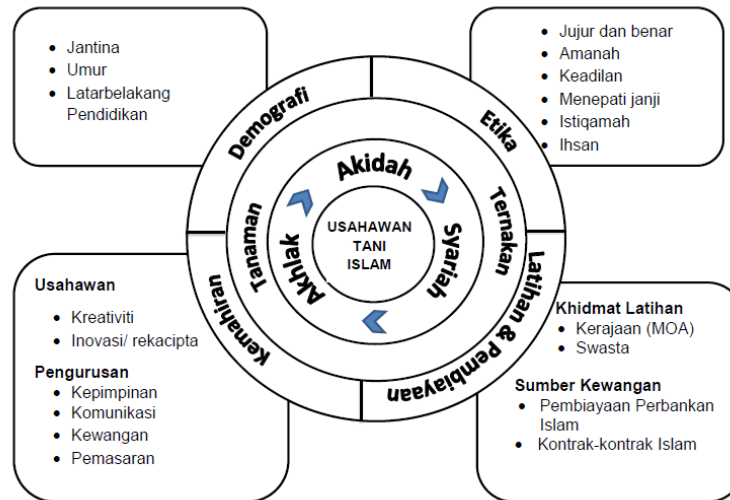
- Jantina
- Umur
- Latarbelakang Pendidikan

- Jujur dan benar
- Amanah
- Keadilan
- Menepati janji
- Istiqamah
- Ihsan

Demografi

Etika

Akidah

Tanaman

Ternakan

USAHAWAN TANI ISLAM

Akhlak

Syariah

Kemahiran

Latihan & Pembiayaan

Usahawan
- Kreativiti
- Inovasi/ rekacipta

Pengurusan
- Kepimpinan
- Komunikasi
- Kewangan
- Pemasaran

Khidmat Latihan
- Kerajaan (MOA)
- Swasta

Sumber Kewangan
- Pembiayaan Perbankan Islam
- Kontrak-kontrak Islam